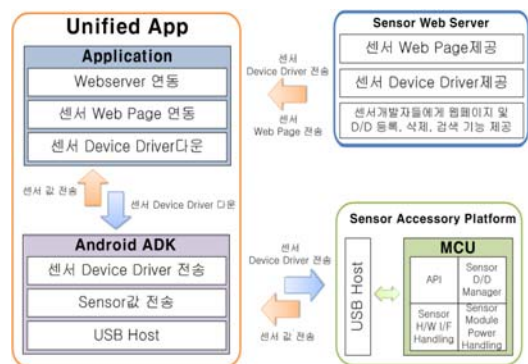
Unified App

Application

Webserver 연동

센서 Web Page 연동

센서 Device Driver다운

센서 값 전송

센서 Device Driver 다운

Android ADK

센서 Device Driver 전송

Sensor값 전송

USB Host

센서 Device Driver 전송

센서 Web Page 전송

Sensor Web Server

센서 Web Page제공

센서 Device Driver제공

센서개발자들에게 웹페이지 및 D/D 등록, 삭제, 검색 기능 제공

센서 Device Driver 전송

센서 값 전송

Sensor Accessory Platform

USB Host

MCU

API

Sensor D/D Manager

Sensor H/W I/F Handling

Sensor Module Power Handling